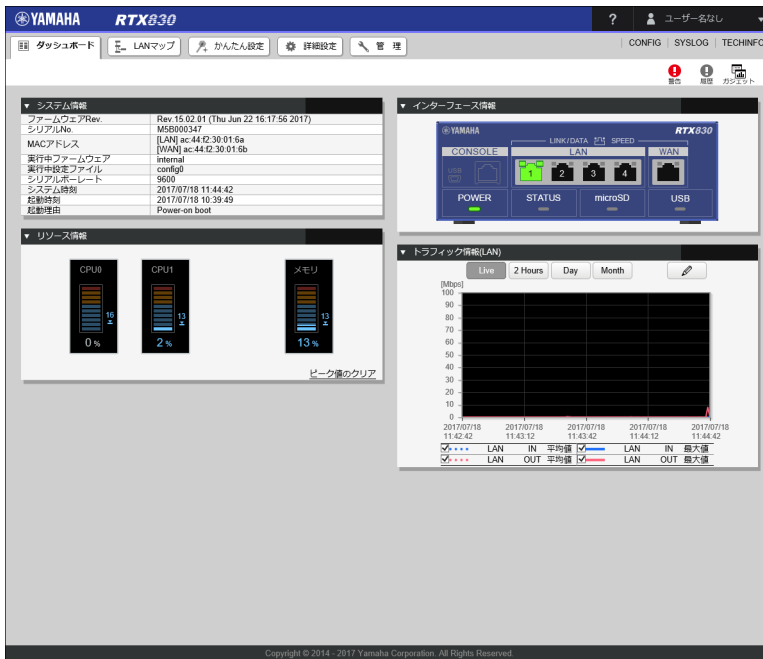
YAMAHA RTX830

? ユーザー名なし

ダッシュボード LANマップ かんたん設定 詳細設定 管理

CONFIG | SYSLOG | TECHINFO

警告 履歴 ガジェット

▼ システム情報

| ファームウェアRev. | Rev.15.02.01 (Thu Jun 22 16:17:56 2017) |
|---|---|
| シリアルNo. | M5B000347 |
| MACアドレス | [LAN] ac:44:f2:30:01:6a [WAN] ac:44:f2:30:01:6b |
| 実行中ファームウェア | internal |
| 実行中設定ファイル | config0 |
| シリアルボーレート | 9600 |
| システム時刻 | 2017/07/18 11:44:42 |
| 起動時刻 | 2017/07/18 10:39:49 |
| 起動理由 | Power-on boot |

▼ リソース情報

CPU0 16 0 %
CPU1 13 2 %
メモリ 13 13 %

ピーク値のクリア

▼ インターフェース情報

YAMAHA RTX830
LINK/DATA SPEED
CONSOLE LAN WAN
USB
1 2 3 4
POWER STATUS microSD USB

▼ トラフィック情報(LAN)

Live 2 Hours Day Month

[Mbps]
100
90
80
70
60
50
40
30
20
10
0

2017/07/18 11:42:42
2017/07/18 11:43:12
2017/07/18 11:43:42
2017/07/18 11:44:12
2017/07/18 11:44:42

LAN IN 平均値 LAN IN 最大値
LAN OUT 平均値 LAN OUT 最大値

Copyright © 2014 - 2017 Yamaha Corporation. All Rights Reserved.